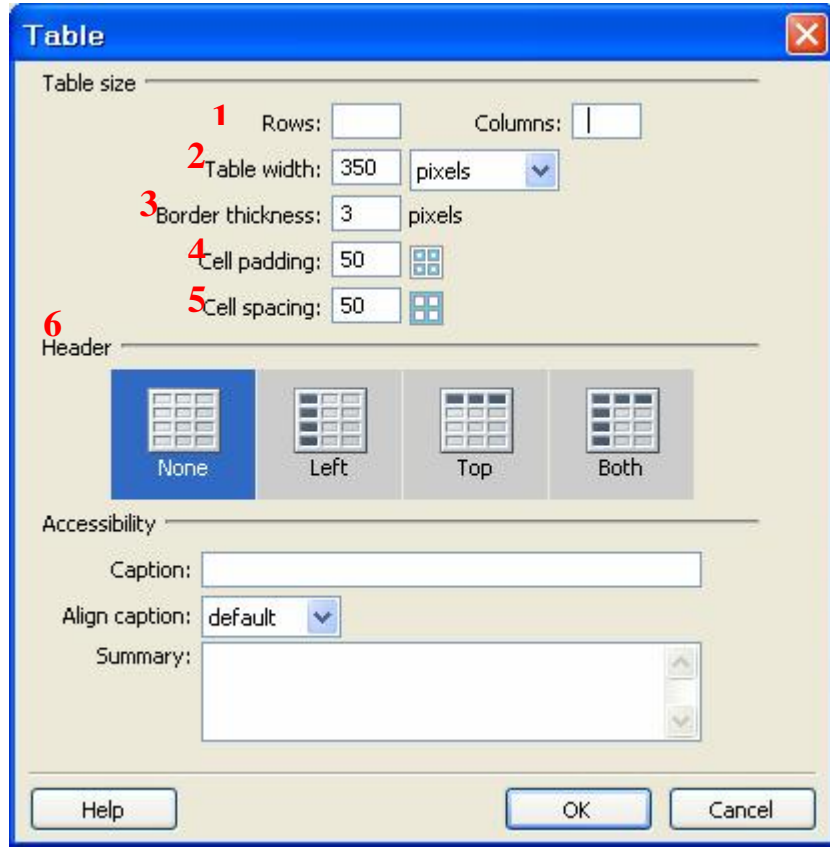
Table

Table size

1 Rows: Columns:

2 Table width: 350 pixels

3 Border thickness: 3 pixels

4 Cell padding: 50

5 Cell spacing: 50

6 Header

None Left Top Both

Accessibility

Caption:

Align caption: default

Summary:

Help OK Cancel